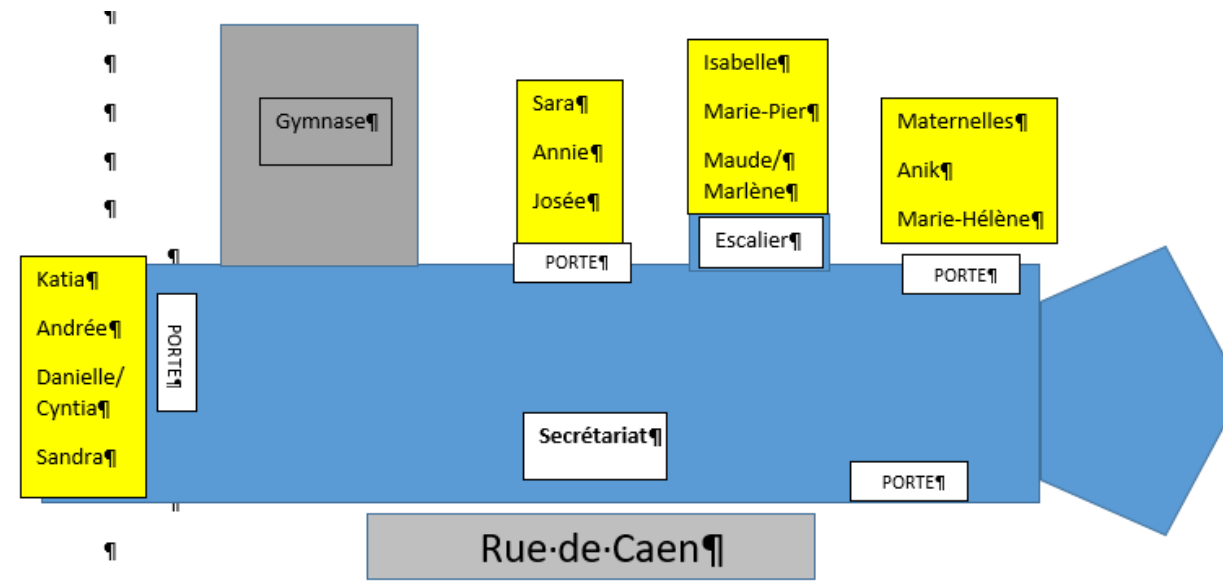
¶

¶

¶

¶

¶

Gymnase¶

Sara¶

Annie¶

Josée¶

Isabelle¶

Marie-Pier¶

Maude/¶
Marlène¶

Maternelles¶

Anik¶

Marie-Hélène¶

¶

PORTE¶

Escalier¶

PORTE¶

Katia¶

Andrée¶

Danielle/
Cyntia¶

Sandra¶

PORTE¶

Secrétariat¶

PORTE¶

¶

Rue·de·Caen¶